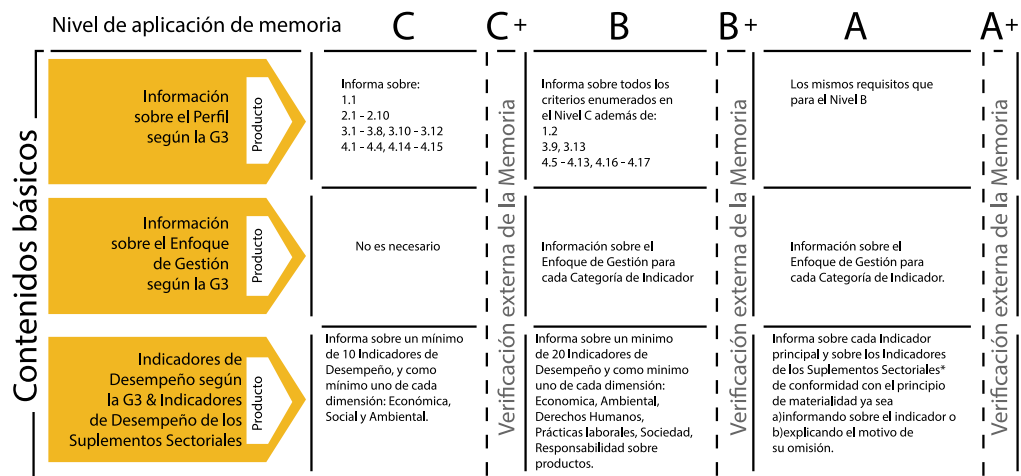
Nivel de aplicación de memoria

| | C | C+ | B | B+ | A | A+ |
|---|---|---|---|---|---|---|
| Información sobre el Perfil según la G3 (Producto) | Informa sobre: 1.1 2.1 - 2.10 3.1 - 3.8, 3.10 - 3.12 4.1 - 4.4, 4.14 - 4.15 | Verificación externa de la Memoria | Informa sobre todos los criterios enumerados en el Nivel C además de: 1.2 3.9, 3.13 4.5 - 4.13, 4.16 - 4.17 | Verificación externa de la Memoria | Los mismos requisitos que para el Nivel B | Verificación externa de la Memoria |
| Información sobre el Enfoque de Gestión según la G3 (Producto) | No es necesario | | Información sobre el Enfoque de Gestión para cada Categoría de Indicador | | Información sobre el Enfoque de Gestión para cada Categoría de Indicador. | |
| Indicadores de Desempeño según la G3 & Indicadores de Desempeño de los Suplementos Sectoriales (Producto) | Informa sobre un mínimo de 10 Indicadores de Desempeño, y como mínimo uno de cada dimensión: Económica, Social y Ambiental. | | Informa sobre un mínimo de 20 Indicadores de Desempeño y como mínimo uno de cada dimensión: Economica, Ambiental, Derechos Humanos, Prácticas laborales, Sociedad, Responsabilidad sobre productos. | | Informa sobre cada Indicador principal y sobre los Indicadores de los Suplementos Sectoriales* de conformidad con el principio de materialidad ya sea a)informando sobre el indicador o b)explicando el motivo de su omisión. | |

Contenidos básicos